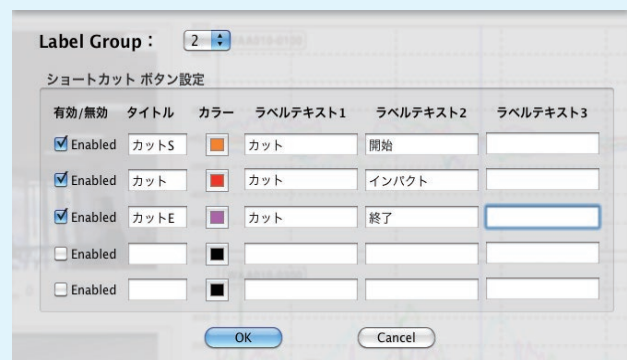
Label Group : 2

ショートカット ボタン設定

| 有効/無効 | タイトル | カラー | ラベルテキスト1 | ラベルテキスト2 | ラベルテキスト3 |
|---|---|---|---|---|---|
| Enabled | カットS | | カット | 開始 | |
| Enabled | カット | | カット | インパクト | |
| Enabled | カットE | | カット | 終了 | |
| Enabled | | | | | |
| Enabled | | | | | |

OK Cancel